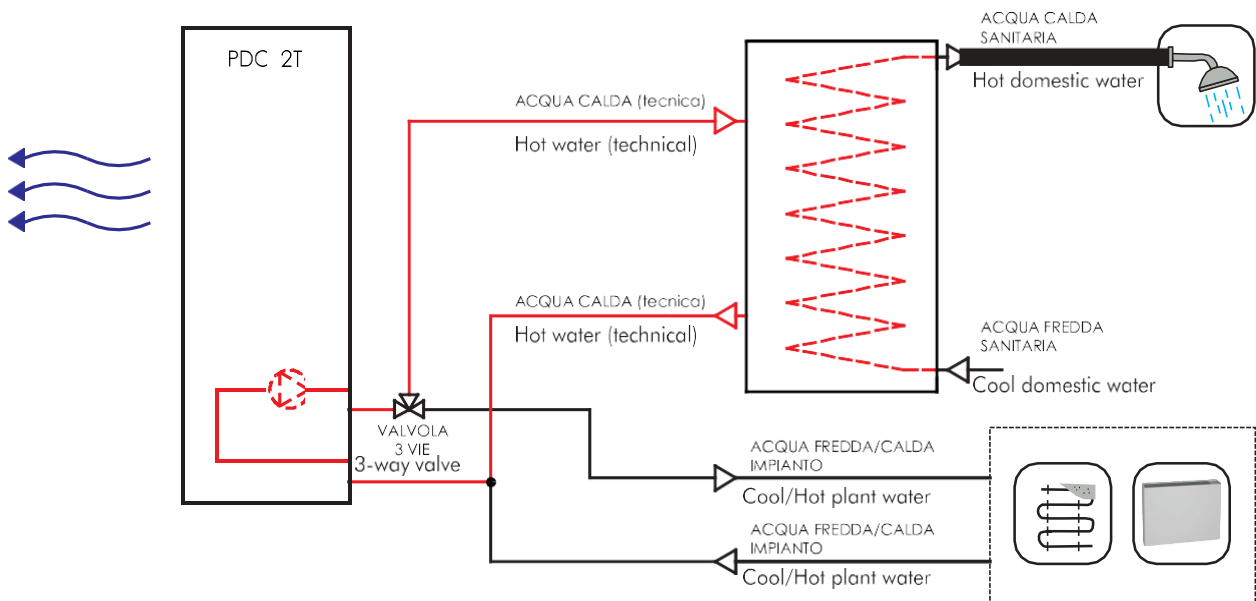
PDC 2T

ACQUA CALDA (tecnica)
Hot water (technical)

ACQUA CALDA SANITARIA
Hot domestic water

ACQUA CALDA (tecnica)
Hot water (technical)

ACQUA FREDDA SANITARIA
Cool domestic water

VALVOLA 3 VIE
3-way valve

ACQUA FREDDA/CALDA IMPIANTO
Cool/Hot plant water

ACQUA FREDDA/CALDA IMPIANTO
Cool/Hot plant water